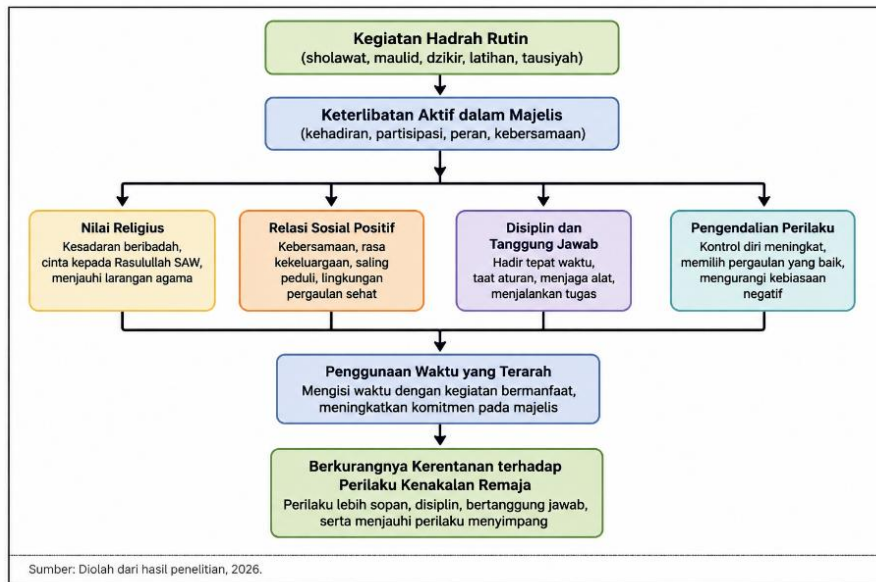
Kegiatan Hadrah Rutin
(sholawat, maulid, dzikir, latihan, tausiyah)

Keterlibatan Aktif dalam Majelis
(kehadiran, partisipasi, peran, kebersamaan)

Nilai Religius
Kesadaran beribadah, cinta kepada Rasulullah SAW, menjauhi larangan agama

Relasi Sosial Positif
Kebersamaan, rasa kekeluargaan, saling peduli, lingkungan pergaulan sehat

Disiplin dan Tanggung Jawab
Hadir tepat waktu, taat aturan, menjaga alat, menjalankan tugas

Pengendalian Perilaku
Kontrol diri meningkat, memilih pergaulan yang baik, mengurangi kebiasaan negatif

Penggunaan Waktu yang Terarah
Mengisi waktu dengan kegiatan bermanfaat, meningkatkan komitmen pada majelis

Berkurangnya Kerentanan terhadap Perilaku Kenakalan Remaja
Perilaku lebih sopan, disiplin, bertanggung jawab, serta menjauhi perilaku menyimpang

Sumber: Diolah dari hasil penelitian, 2026.